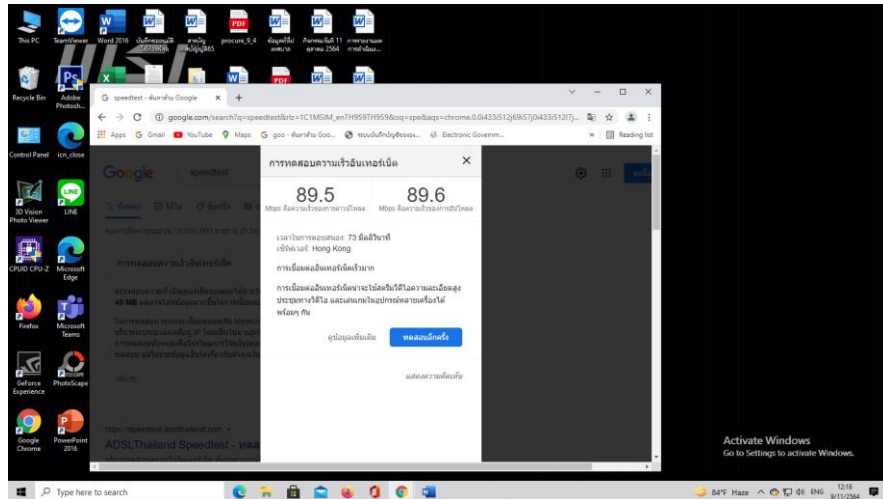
This PC
TeamViewer
Word 2016
procure_9_4
Recycle Bin
Adobe Photosh...
Control Panel
icn_close
3D Vision Photo Viewer
LINE
CPUID CPU-Z
Microsoft Edge
Firefox
Microsoft Teams
GeForce Experience
PhotoScape
Google Chrome
PowerPoint 2016

speedtest - ค้นหาด้วย Google
google.com/search?q=speedtest&rlz=1C1MSIM_enTH959TH959&oq=spe&aqs=chrome.0.0i433i512j69i57j0i433i512l7j...
Apps
Gmail
YouTube
Maps
Electronic Governm...
Reading list

Google
speedtest

การทดสอบความเร็วอินเทอร์เน็ต
89.5
Mbps ความเร็วของการดาวน์โหลด
89.6
Mbps ความเร็วของการอัปโหลด
เวลาในการตอบสนอง 73 มิลลิวินาที
เซิร์ฟเวอร์ Hong Kong
การเชื่อมต่ออินเทอร์เน็ตเร็วมาก
การเชื่อมต่ออินเทอร์เน็ตน่าจะใช้สตรีมวิดีโอความละเอียดสูง ประชุมทางวิดีโอ และเล่นเกมในอุปกรณ์หลายเครื่องได้พร้อมๆ กัน
ดูข้อมูลเพิ่มเติม
ทดสอบอีกครั้ง
แสดงความคิดเห็น

ADSLThailand Speedtest - ทดส

Activate Windows
Go to Settings to activate Windows.

Type here to search
84°F Haze
ENG
12:16
9/11/2564